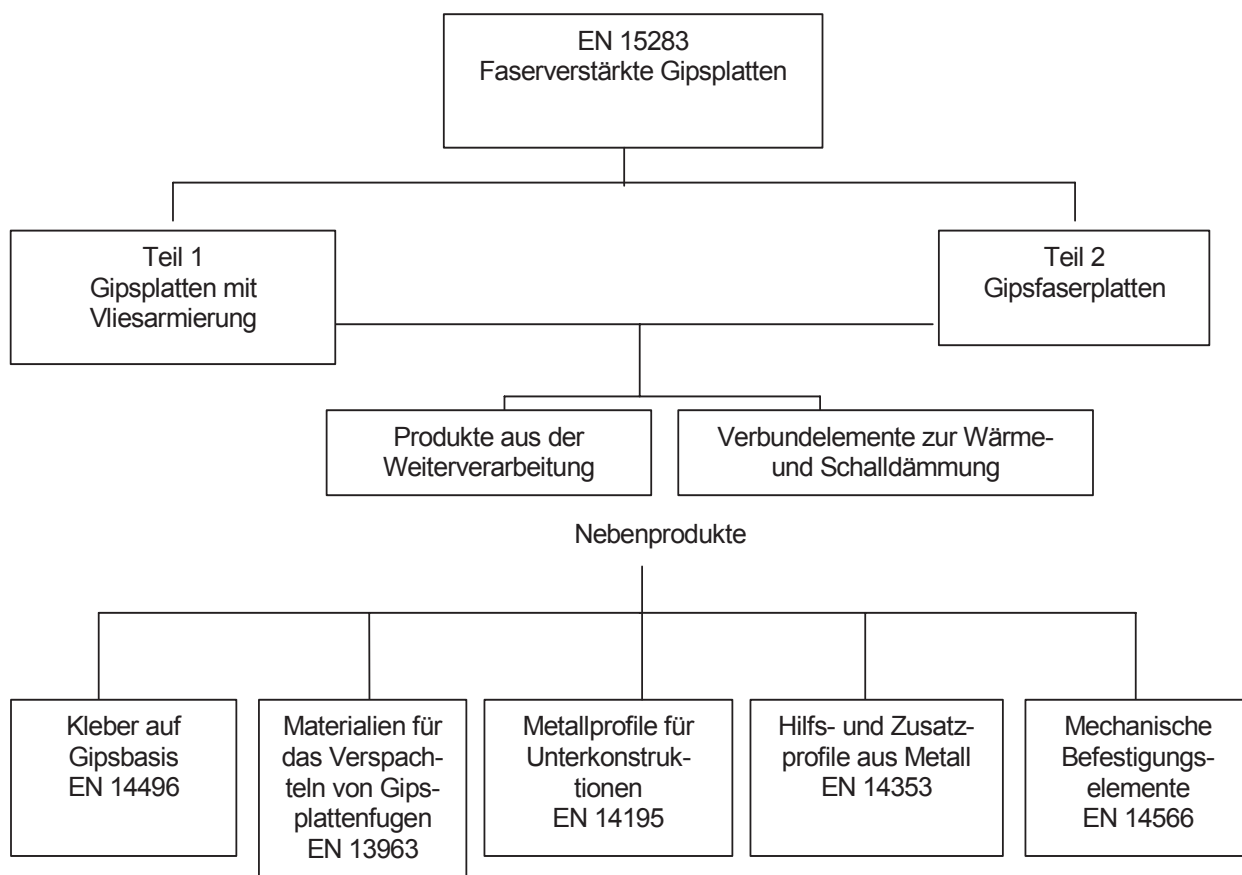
EN 15283
Faserverstärkte Gipsplatten

Teil 1
Gipsplatten mit Vliesarmierung

Teil 2
Gipsfaserplatten

Produkte aus der Weiterverarbeitung

Verbundelemente zur Wärme- und Schalldämmung

Nebenprodukte

Kleber auf Gipsbasis
EN 14496

Materialien für das Verspachteln von Gipsplattenfugen
EN 13963

Metallprofile für Unterkonstruktionen
EN 14195

Hilfs- und Zusatzprofile aus Metall
EN 14353

Mechanische Befestigungselemente
EN 14566